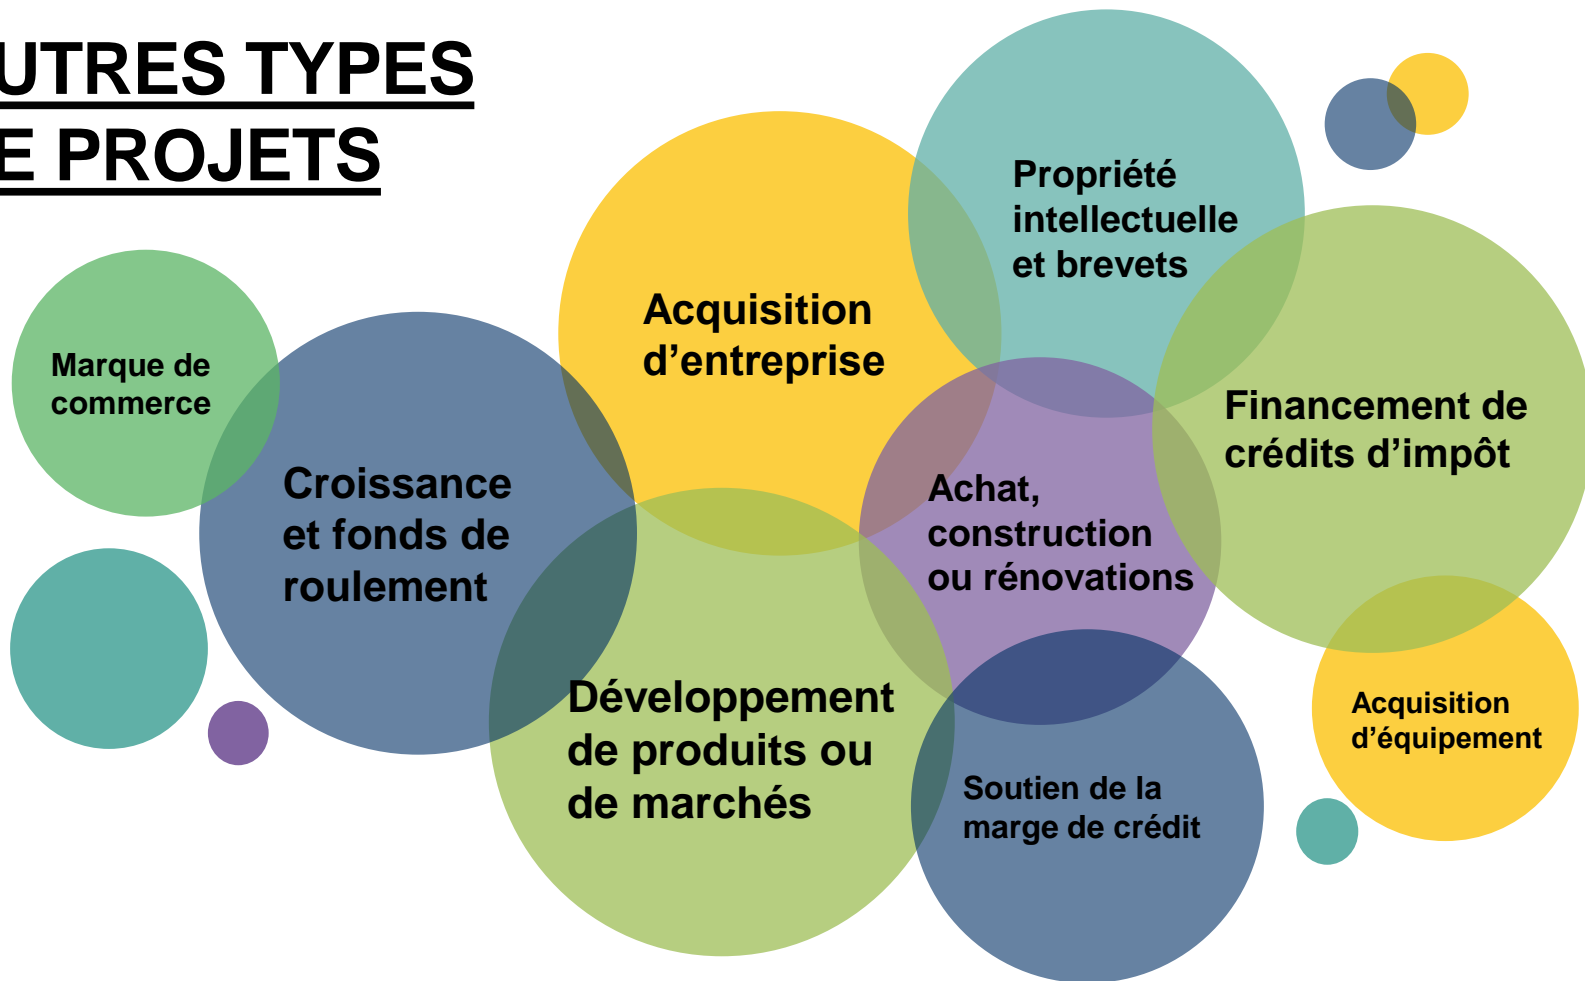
UTRES TYPES
E PROJETS

Marque de commerce

Croissance et fonds de roulement

Acquisition d’entreprise

Propriété intellectuelle et brevets

Financement de crédits d’impôt

Achat, construction ou rénovations

Développement de produits ou de marchés

Soutien de la marge de crédit

Acquisition d’équipement